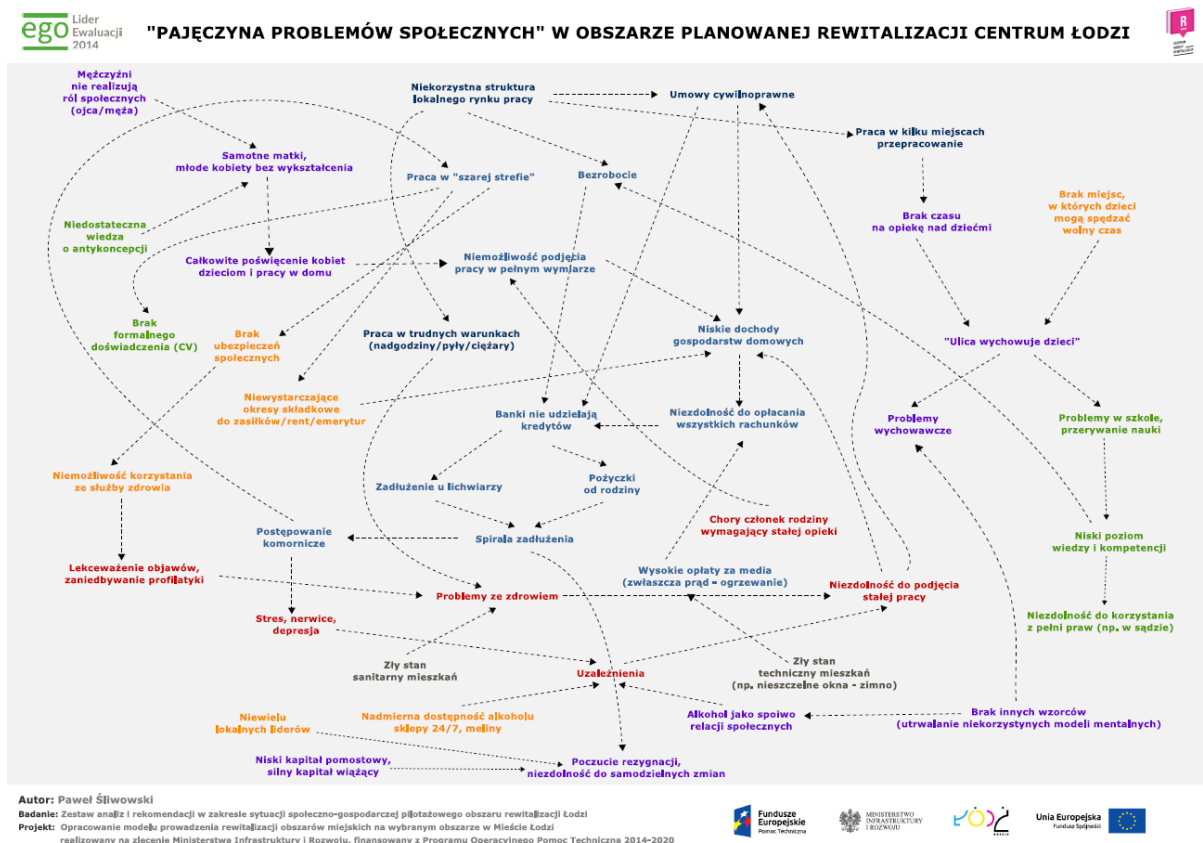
ego Lider Ewaluacji 2014

"PAJĘCZYNA PROBLEMÓW SPOŁECZNYCH" W OBSZARZE PLANOWANEJ REWITALIZACJI CENTRUM ŁODZI

Mężczyźni nie realizują ról społecznych (ojca/męża)

Samotne matki, młode kobiety bez wykształcenia

Niedostateczna wiedza o antykoncepcji

Całkowite poświęcenie kobiet dzieciom i pracy w domu

Brak formalnego doświadczenia (CV)

Brak ubezpieczeń społecznych

Niekorzystna struktura lokalnego rynku pracy

Umowy cywilnoprawne

Praca w kilku miejscach przepracowanie

Praca w "szarej strefie"

Bezrobocie

Brak czasu na opiekę nad dziećmi

Brak miejsc, w których dzieci mogą spędzać wolny czas

Niemożliwość podjęcia pracy w pełnym wymiarze

Praca w trudnych warunkach (nadgodziny/pyły/ciężary)

Niskie dochody gospodarstw domowych

"Ulica wychowuje dzieci"

Niewystarczające okresy składkowe do zasiłków/rent/emerytur

Banki nie udzielają kredytów

Niezdolność do opłacania wszystkich rachunków

Problemy wychowawcze

Problemy w szkole, przerywanie nauki

Niemożliwość korzystania ze służby zdrowia

Zadłużenie u lichwiarzy

Pożyczki od rodziny

Chory członek rodziny wymagający stałej opieki

Postępowanie komornicze

Spirala zadłużenia

Niski poziom wiedzy i kompetencji

Lekceważenie objawów, zaniedbywanie profilaktyki

Wysokie opłaty za media (zwłaszcza prąd - ogrzewanie)

Problemy ze zdrowiem

Niezdolność do podjęcia stałej pracy

Stres, nerwice, depresja

Niezdolność do korzystania z pełni praw (np. w sądzie)

Zły stan sanitarny mieszkań

Uzależnienia

Zły stan techniczny mieszkań (np. nieszczelne okna - zimno)

Niewielu lokalnych liderów

Nadmierna dostępność alkoholu sklepy 24/7, meliny

Alkohol jako spoiwo relacji społecznych

Brak innych wzorców (utrwalanie niekorzystnych modeli mentalnych)

Niski kapitał pomostowy, silny kapitał wiążący

Poczucie rezygnacji, niezdolność do samodzielnych zmian

Autor: Paweł Śliwowski
Badanie: Zestaw analiz i rekomendacji w zakresie sytuacji społeczno-gospodarczej pilotażowego obszaru rewitalizacji Łodzi
Projekt: Opracowanie modelu prowadzenia rewitalizacji obszarów miejskich na wybranym obszarze w Mieście Łodzi realizowany na zlecenie Ministerstwa Infrastruktury i Rozwoju, finansowany z Programu Operacyjnego Pomoc Techniczna 2014-2020

Fundusze Europejskie Pomoc Techniczna
MINISTERSTWO INFRASTRUKTURY I ROZWOJU
ŁÓDŹ
Unia Europejska Fundusz Spójności